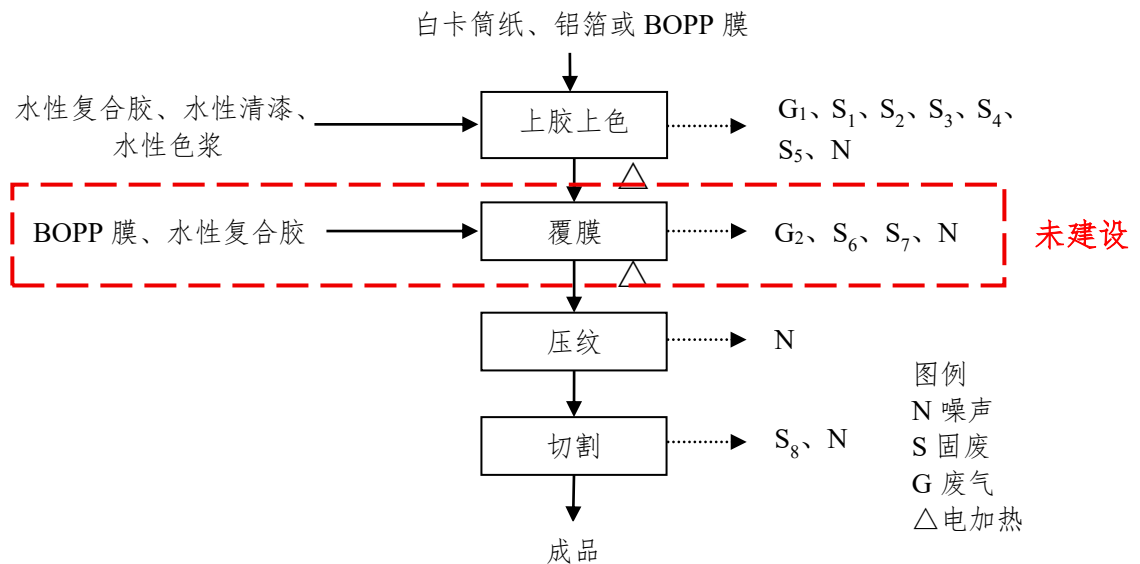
白卡筒纸、铝箔或 BOPP 膜

水性复合胶、水性清漆、水性色浆

上胶上色

$G_1$、$S_1$、$S_2$、$S_3$、$S_4$、$S_5$、N

△

BOPP 膜、水性复合胶

覆膜

$G_2$、$S_6$、$S_7$、N

未建设

△

压纹

N

切割

$S_8$、N

成品

图例
N 噪声
S 固废
G 废气
△电加热